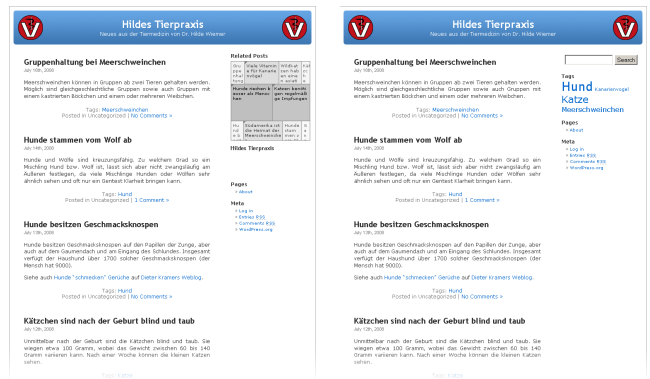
Hildes Tierpraxis
Neues aus der Tiermedizin von Dr. Hilde Wiemer

Gruppenhaltung bei Meerschweinchen
July 16th, 2008

Meerschweinchen können in Gruppen ab zwei Tieren gehalten werden. Möglich sind gleichgeschlechtliche Gruppen sowie auch Gruppen mit einem kastrierten Böckchen und einem oder mehreren Weibchen.

Tags: Meerschweinchen
Posted in Uncategorized | No Comments »

Hunde stammen vom Wolf ab
July 14th, 2008

Hunde und Wölfe sind kreuzungsfähig. Zu welchem Grad so ein Mischling Hund bzw. Wolf ist, lässt sich aber nicht zwangsläufig am Äußeren festlegen, da viele Mischlinge Hunden oder Wölfen sehr ähnlich sehen und oft nur ein Gentest Klarheit bringen kann.

Tags: Hund
Posted in Uncategorized | 1 Comment »

Hunde besitzen Geschmacksknospen
July 13th, 2008

Hunde besitzen Geschmacksknospen auf den Papillen der Zunge, aber auch auf dem Gaumendach und am Eingang des Schlundes. Insgesamt verfügt der Haushund über 1700 solcher Geschmacksknospen (der Mensch hat 9000).

Siehe auch Hunde "schmecken" Gerüche auf Dieter Kramers Weblog.

Tags: Hund
Posted in Uncategorized | No Comments »

Kätzchen sind nach der Geburt blind und taub
July 12th, 2008

Unmittelbar nach der Geburt sind die Kätzchen blind und taub. Sie wiegen etwa 100 Gramm, wobei das Gewicht zwischen 60 bis 140 Gramm variieren kann. Nach einer Woche können die kleinen Katzen sehen.

Related Posts

| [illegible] | Viele Vitamine für Kaname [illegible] | Wildkatzen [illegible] |
|---|---|---|
| Hunde mochen & esser als Menschen | | Katzen krankfen gegen Impfungen |
| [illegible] | Erdarmwecke ich die Heimat der Meerschweinchen | Hunde stammen v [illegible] |

Hildes Tierpraxis

Pages
» About

Meta
» Log in
» Entries RSS
» Comments RSS
» WordPress.org

Hildes Tierpraxis
Neues aus der Tiermedizin von Dr. Hilde Wiemer

Gruppenhaltung bei Meerschweinchen
July 16th, 2008

Meerschweinchen können in Gruppen ab zwei Tieren gehalten werden. Möglich sind gleichgeschlechtliche Gruppen sowie auch Gruppen mit einem kastrierten Böckchen und einem oder mehreren Weibchen.

Tags: Meerschweinchen
Posted in Uncategorized | No Comments »

Hunde stammen vom Wolf ab
July 14th, 2008

Hunde und Wölfe sind kreuzungsfähig. Zu welchem Grad so ein Mischling Hund bzw. Wolf ist, lässt sich aber nicht zwangsläufig am Äußeren festlegen, da viele Mischlinge Hunden oder Wölfen sehr ähnlich sehen und oft nur ein Gentest Klarheit bringen kann.

Tags: Hund
Posted in Uncategorized | 1 Comment »

Hunde besitzen Geschmacksknospen
July 13th, 2008

Hunde besitzen Geschmacksknospen auf den Papillen der Zunge, aber auch auf dem Gaumendach und am Eingang des Schlundes. Insgesamt verfügt der Haushund über 1700 solcher Geschmacksknospen (der Mensch hat 9000).

Siehe auch Hunde "schmecken" Gerüche auf Dieter Kramers Weblog.

Tags: Hund
Posted in Uncategorized | No Comments »

Kätzchen sind nach der Geburt blind und taub
July 12th, 2008

Unmittelbar nach der Geburt sind die Kätzchen blind und taub. Sie wiegen etwa 100 Gramm, wobei das Gewicht zwischen 60 bis 140 Gramm variieren kann. Nach einer Woche können die kleinen Katzen sehen.

Search

Tags
Hund Kanarienvogel
Katze
Meerschweinchen

Pages
» About

Meta
» Log in
» Entries RSS
» Comments RSS
» WordPress.org